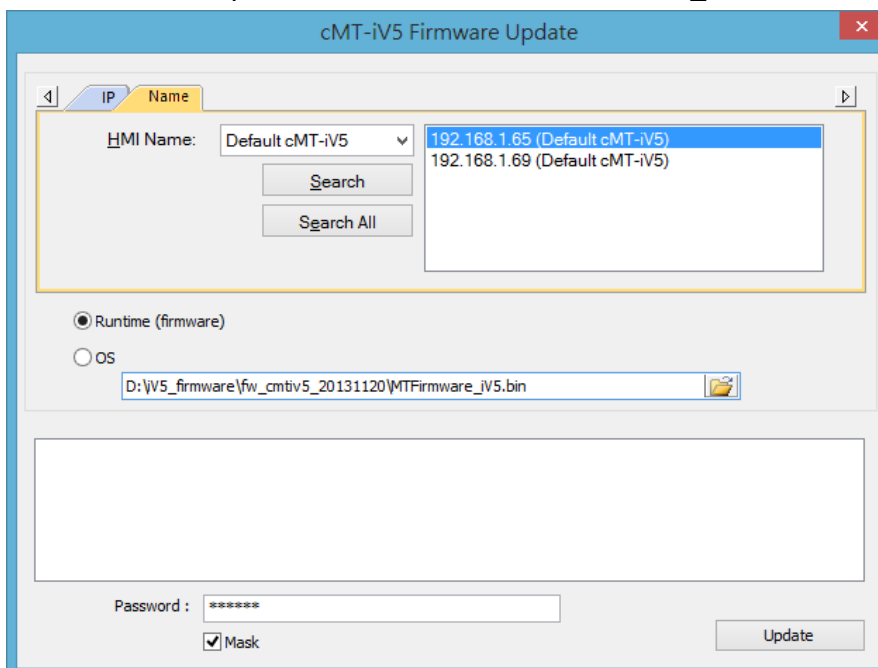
cMT-iV5 Firmware Update

IP
Name

HMI Name: Default cMT-iV5

Search
Search All

192.168.1.65 (Default cMT-iV5)
192.168.1.69 (Default cMT-iV5)

Runtime (firmware)
OS

D:\iV5_firmware\fw_cmtiv5_20131120\MTFirmware_iV5.bin

Password : ******
Mask

Update